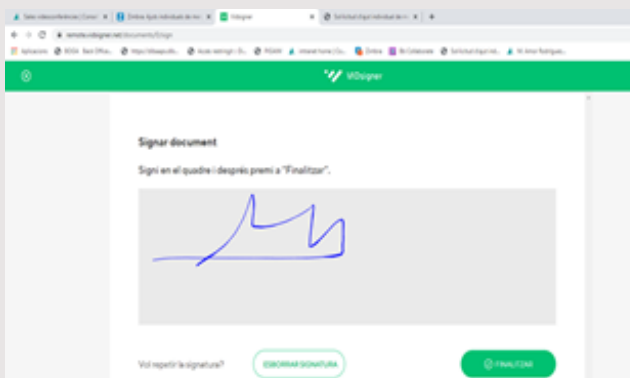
Sales videoconferencies | Conei ×
Ombrea: Ajuts individuals de mo ×
Vidsigner ×
Sol·licitud d'ajut individual de m ×
+
remote.vidsigner.net/documents/$/sign
Aplicacions
BOOA · Butl Oficia...
https://siboapp.dib...
Accés restringit | D...
PDGAN
intranet home | Co...
Ombra
BV Col·laborador
Sol·licitud d'ajut indi...
M. Amor Rodriguez...
VIDsigner

Signar document

Signi en el quadre i després premi a "Finalitzar".

Vol repetir la signatura?
ESBORRAR SIGNATURA
FINALITZAR